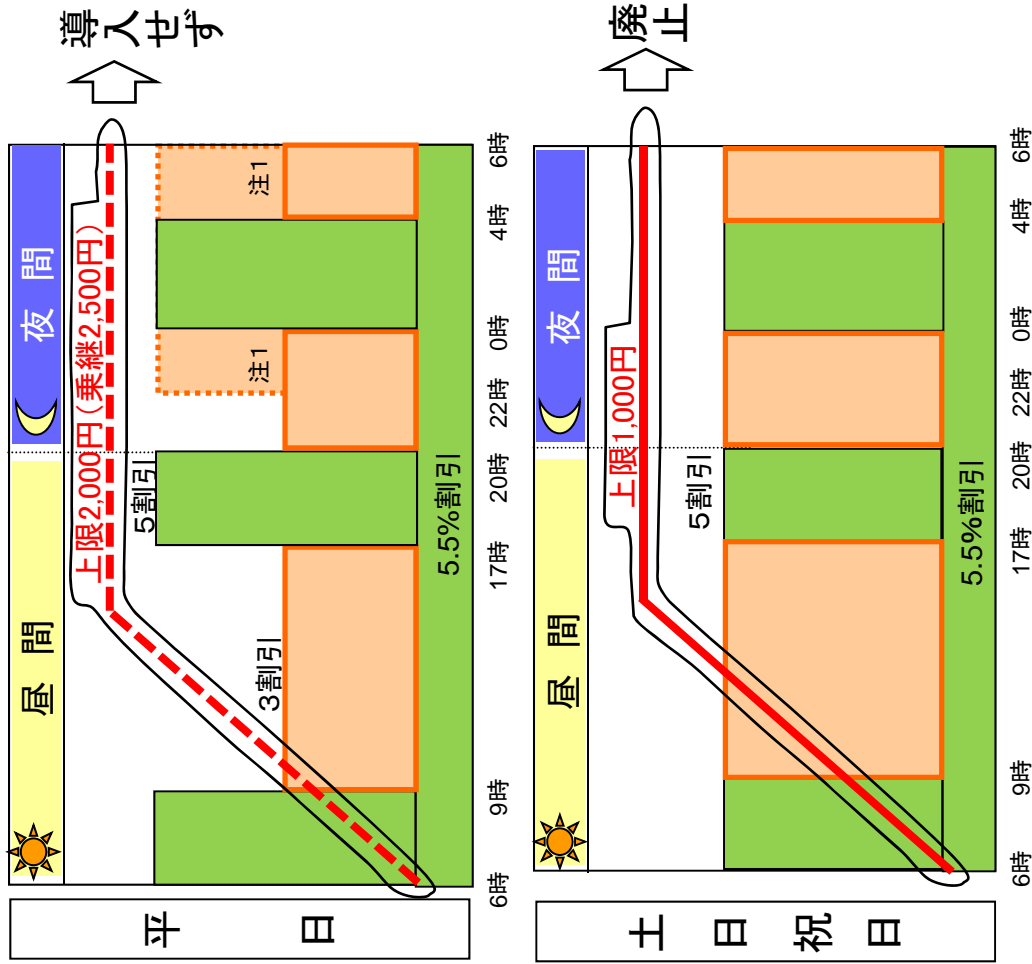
導入せず

廃止

平日

昼間

夜間

上限2,000円（乗継2,500円）

3割引

5割引

注1

注1

5.5%割引

6時 9時 17時 20時 22時 0時 4時 6時

土日祝日

昼間

夜間

上限1,000円

5割引

5.5%割引

6時 9時 17時 20時 22時 0時 4時 6時